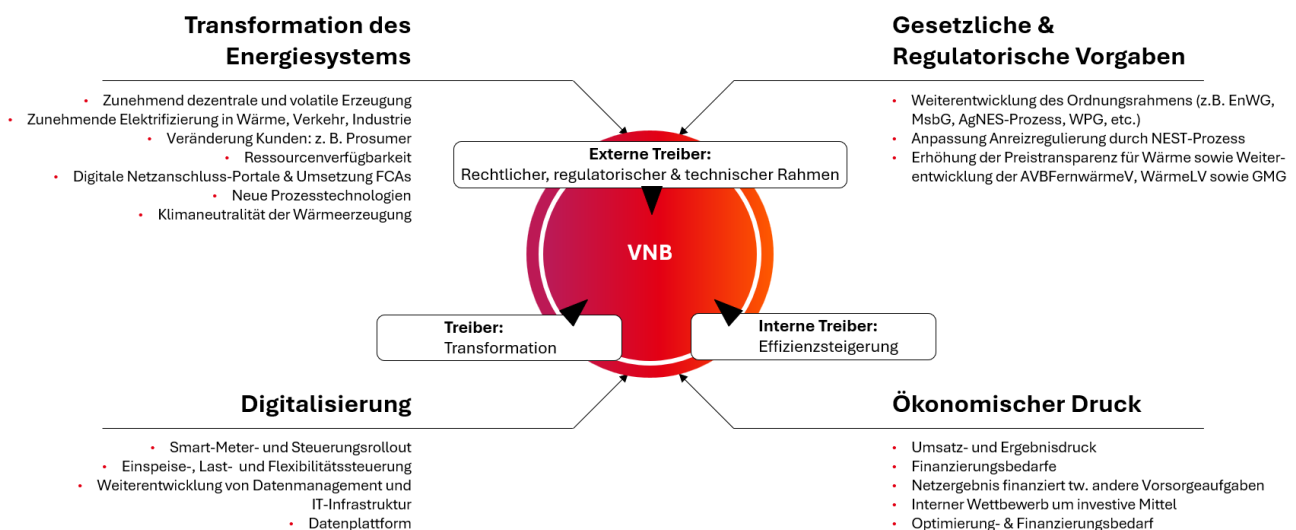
Transformation des Energiesystems

- Zunehmend dezentrale und volatile Erzeugung
- Zunehmende Elektrifizierung in Wärme, Verkehr, Industrie
- Veränderung Kunden: z. B. Prosumer
- Ressourcenverfügbarkeit
- Digitale Netzanschluss-Portale & Umsetzung FCAs
- Neue Prozesstechnologien
- Klimaneutralität der Wärmeerzeugung

Gesetzliche & Regulatorische Vorgaben

- Weiterentwicklung des Ordnungsrahmens (z.B. EnWG, MsbG, AgNES-Prozess, WPG, etc.)
- Anpassung Anreizregulierung durch NEST-Prozess
- Erhöhung der Preistransparenz für Wärme sowie Weiterentwicklung der AVBFernwärmeV, WärmeLV sowie GMG

Externe Treiber:
Rechtlicher, regulatorischer & technischer Rahmen

VNB

Treiber:
Transformation

Interne Treiber:
Effizienzsteigerung

Digitalisierung

- Smart-Meter- und Steuerungsrollout
- Einspeise-, Last- und Flexibilitätssteuerung
- Weiterentwicklung von Datenmanagement und IT-Infrastruktur
- Datenplattform

Ökonomischer Druck

- Umsatz- und Ergebnisdruck
- Finanzierungsbedarfe
- Netzergebnis finanziert tw. andere Vorsorgeaufgaben
- Interner Wettbewerb um investive Mittel
- Optimierung- & Finanzierungsbedarf